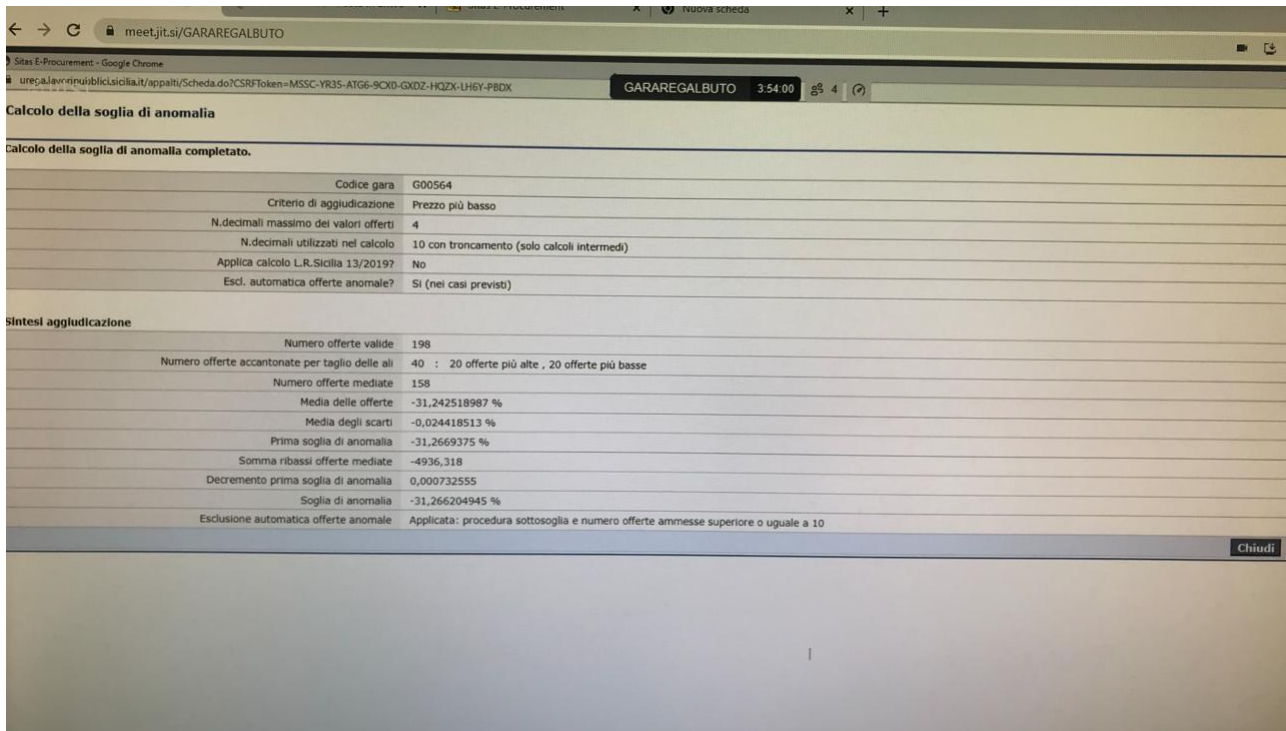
Sitas E-Procurement | Nuova scheda

meet.jit.si/GARAREGALBUTO

Sitas E-Procurement - Google Chrome

urega.lavoripubblici.sicilia.it/appalti/Scheda.do?CSRFToken=MSSC-YR35-ATG6-9CX0-GXDZ-HQZX-LH6Y-PBDX

GARAREGALBUTO 3:54:00 4

Calcolo della soglia di anomalia

Calcolo della soglia di anomalia completato.

| | |
|---|---|
| Codice gara | G00564 |
| Criterio di aggiudicazione | Prezzo più basso |
| N.decimali massimo dei valori offerti | 4 |
| N.decimali utilizzati nel calcolo | 10 con troncamento (solo calcoli intermedi) |
| Applica calcolo L.R.Sicilia 13/2019? | No |
| Escl. automatica offerte anomale? | Si (nei casi previsti) |

Sintesi aggiudicazione

| | |
|---|---|
| Numero offerte valide | 198 |
| Numero offerte accantonate per taglio delle ali | 40 : 20 offerte più alte , 20 offerte più basse |
| Numero offerte mediate | 158 |
| Media delle offerte | -31,242518987 % |
| Media degli scarti | -0,024418513 % |
| Prima soglia di anomalia | -31,2669375 % |
| Somma ribassi offerte mediate | -4936,318 |
| Decremento prima soglia di anomalia | 0,000732555 |
| Soglia di anomalia | -31,266204945 % |
| Esclusione automatica offerte anomale | Applicata: procedura sottosoglia e numero offerte ammesse superiore o uguale a 10 |

Chiudi